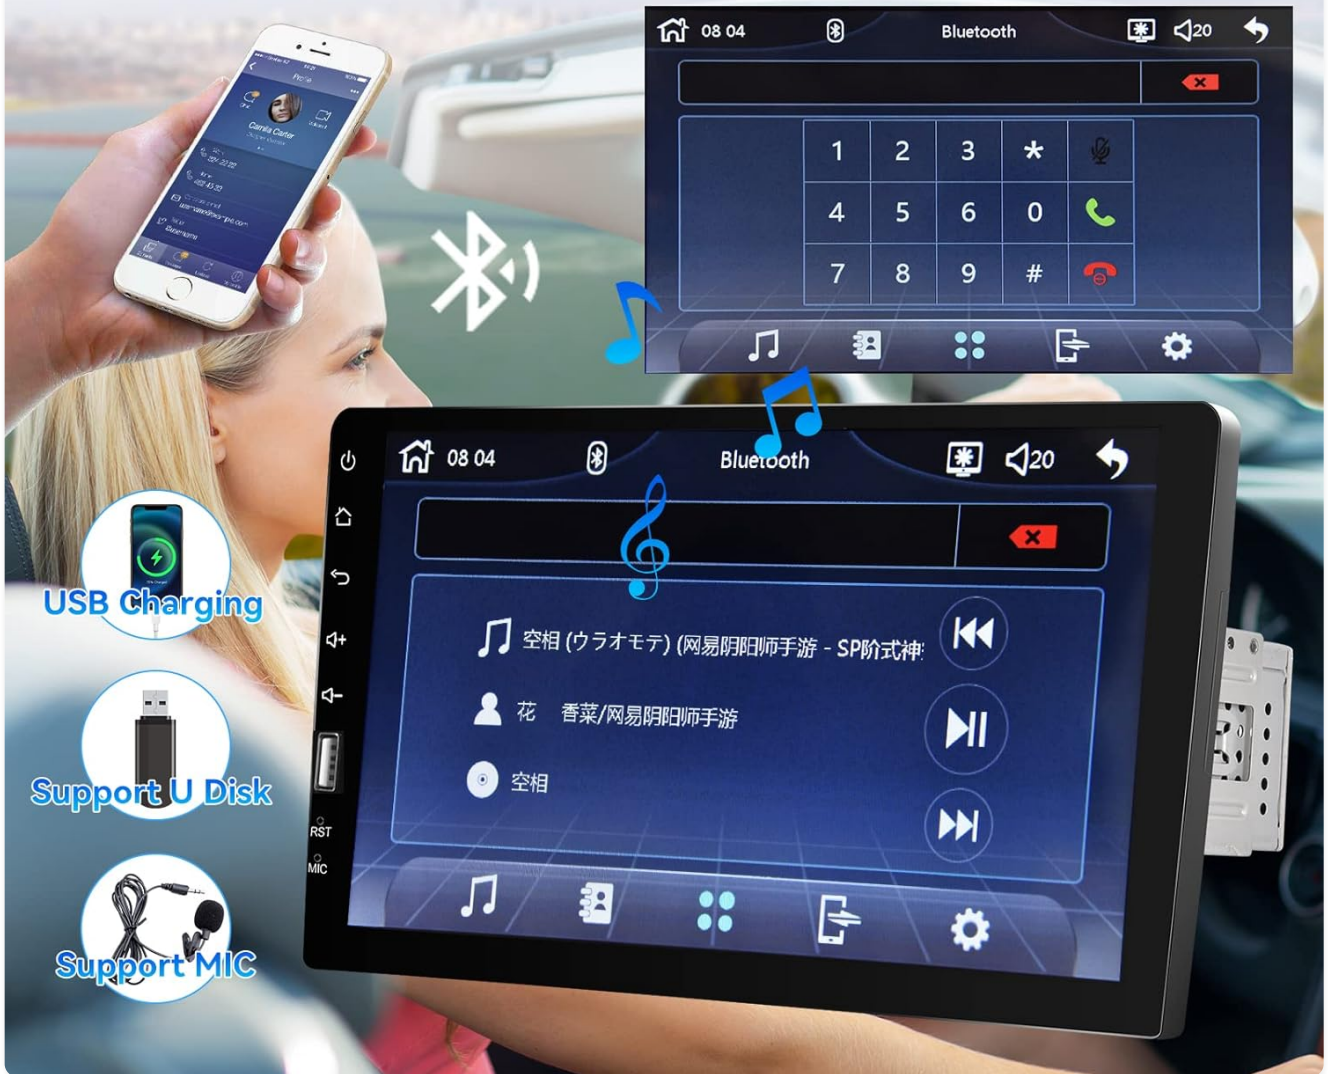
08 04 Bluetooth 20

| 1 | 2 | 3 | * |
|---|---|---|---|
| 4 | 5 | 6 | 0 |
| 7 | 8 | 9 | # |

Camila Carter

08 04 Bluetooth 20

空相 (ウラオモテ) (网易阴阳师手游 - SP阶式神

花 香菜/网易阴阳师手游

空相

RST

MIC

USB Charging

Support U Disk

Support MIC